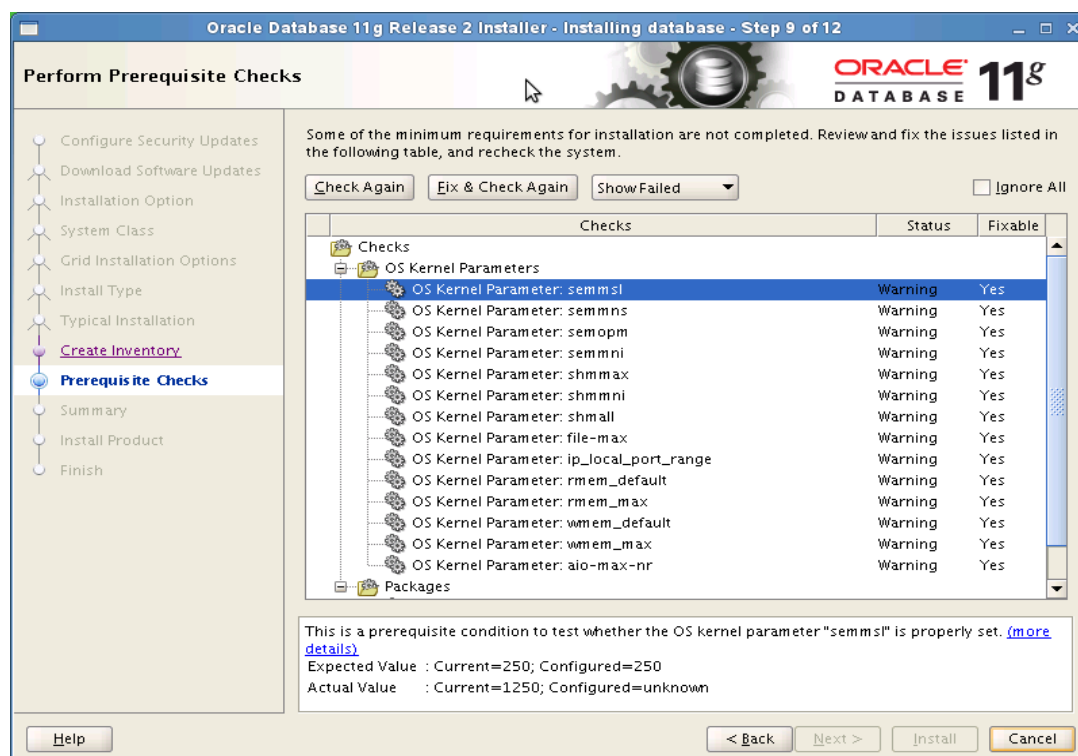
Oracle Database 11g Release 2 Installer - Installing database - Step 9 of 12

Perform Prerequisite Checks

ORACLE DATABASE 11g

Configure Security Updates
Download Software Updates
Installation Option
System Class
Grid Installation Options
Install Type
Typical Installation
Create Inventory
Prerequisite Checks
Summary
Install Product
Finish

Some of the minimum requirements for installation are not completed. Review and fix the issues listed in the following table, and recheck the system.

Check Again | Fix & Check Again | Show Failed | Ignore All

| Checks | Status | Fixable |
|---|---|---|
| Checks | | |
| OS Kernel Parameters | | |
| OS Kernel Parameter: semmsl | Warning | Yes |
| OS Kernel Parameter: semmns | Warning | Yes |
| OS Kernel Parameter: semopm | Warning | Yes |
| OS Kernel Parameter: semmni | Warning | Yes |
| OS Kernel Parameter: shmmax | Warning | Yes |
| OS Kernel Parameter: shmmni | Warning | Yes |
| OS Kernel Parameter: shmall | Warning | Yes |
| OS Kernel Parameter: file-max | Warning | Yes |
| OS Kernel Parameter: ip_local_port_range | Warning | Yes |
| OS Kernel Parameter: rmem_default | Warning | Yes |
| OS Kernel Parameter: rmem_max | Warning | Yes |
| OS Kernel Parameter: wmem_default | Warning | Yes |
| OS Kernel Parameter: wmem_max | Warning | Yes |
| OS Kernel Parameter: aio-max-nr | Warning | Yes |
| Packages | | |

This is a prerequisite condition to test whether the OS kernel parameter "semmsl" is properly set. (more details)
Expected Value : Current=250; Configured=250
Actual Value : Current=1250; Configured=unknown

Help | < Back | Next > | Install | Cancel